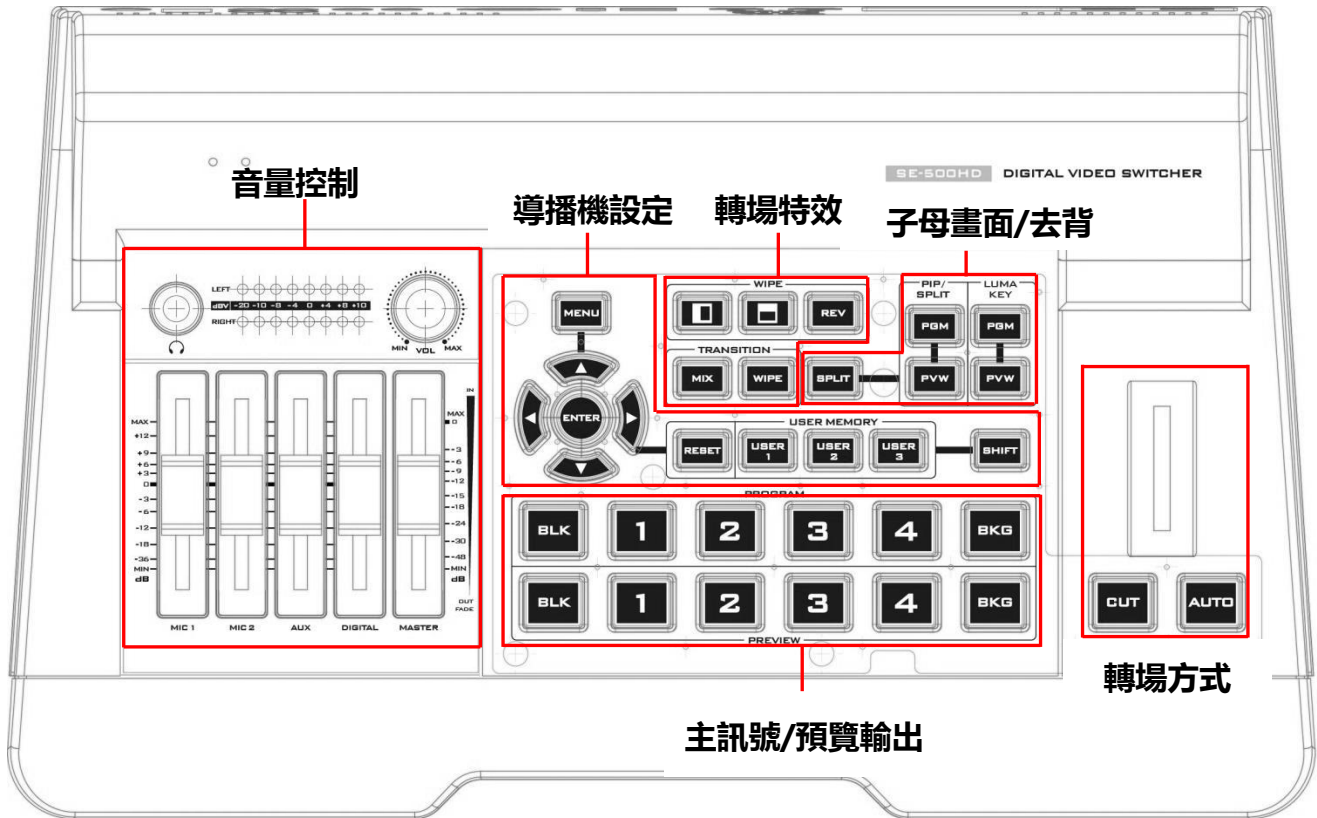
SE-500HD DIGITAL VIDEO SWITCHER

音量控制

導播機設定

轉場特效

子母畫面/去背

LEFT
dBV -20 -10 -8 -4 0 +4 +8 +10
RIGHT

MIN VOL MAX

MAX
+12
+9
+6
+3
0
-3
-6
-12
-18
-36
MIN
dB

IN
MAX
0
-3
-6
-9
-12
-15
-18
-24
-30
-48
MIN
dB

OUT
FADE

MIC 1 MIC 2 AUX DIGITAL MASTER

MENU

ENTER

WIPE

REV

TRANSITION

MIX WIPE

PIP/SPLIT

LUMA KEY

PGM PGM

SPLIT PVW PVW

USER MEMORY

RESET USER 1 USER 2 USER 3 SHIFT

PROGRAM

BLK 1 2 3 4 BKG

BLK 1 2 3 4 BKG

PREVIEW

CUT AUTO

轉場方式

主訊號/預覽輸出